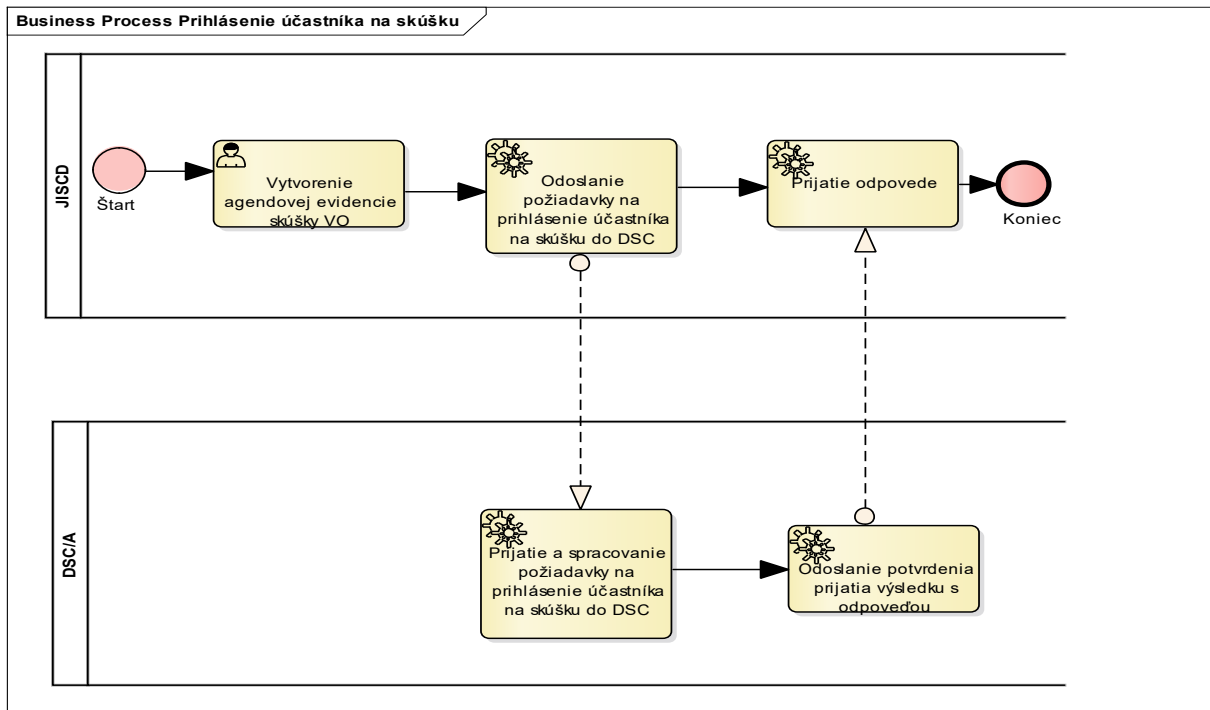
Business Process Prihlásenie účastníka na skúšku

JISCD

Štart

Vytvorenie agendovej evidencie skúšky VO

Odoslanie požiadavky na prihlásenie účastníka na skúšku do DSC

Prijatie odpovede

Koniec

DSC/A

Prijatie a spracovanie požiadavky na prihlásenie účastníka na skúšku do DSC

Odoslanie potvrdenia prijatia výsledku s odpoveďou